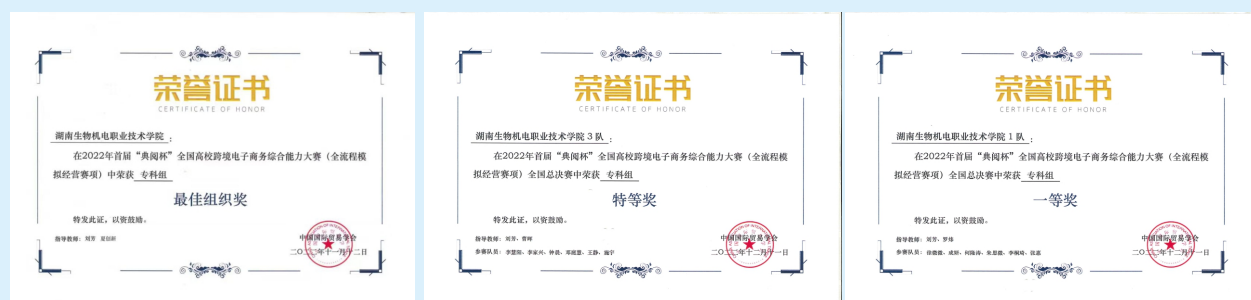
荣誉证书
CERTIFICATE OF HONOR

湖南生物机电职业技术学院：

在2022年首届“典阁杯”全国高校跨境电子商务综合能力大赛（全流程模拟经营赛项）中荣获 专科组

最佳组织奖

特发此证，以资鼓励。

指导教师：刘芳 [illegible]

中国国际贸易学会
二〇二二年十二月十二日

荣誉证书
CERTIFICATE OF HONOR

湖南生物机电职业技术学院 3 队：

在2022年首届“典阁杯”全国高校跨境电子商务综合能力大赛（全流程模拟经营赛项）全国总决赛中荣获 专科组

特等奖

特发此证，以资鼓励。

指导教师：刘芳，曹坤

参赛队员：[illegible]

中国国际贸易学会
二〇二二年十二月十一日

荣誉证书
CERTIFICATE OF HONOR

湖南生物机电职业技术学院 1 队：

在2022年首届“典阁杯”全国高校跨境电子商务综合能力大赛（全流程模拟经营赛项）全国总决赛中荣获 专科组

一等奖

特发此证，以资鼓励。

指导教师：刘芳，罗琼

参赛队员：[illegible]

中国国际贸易学会
二〇二二年十二月十一日